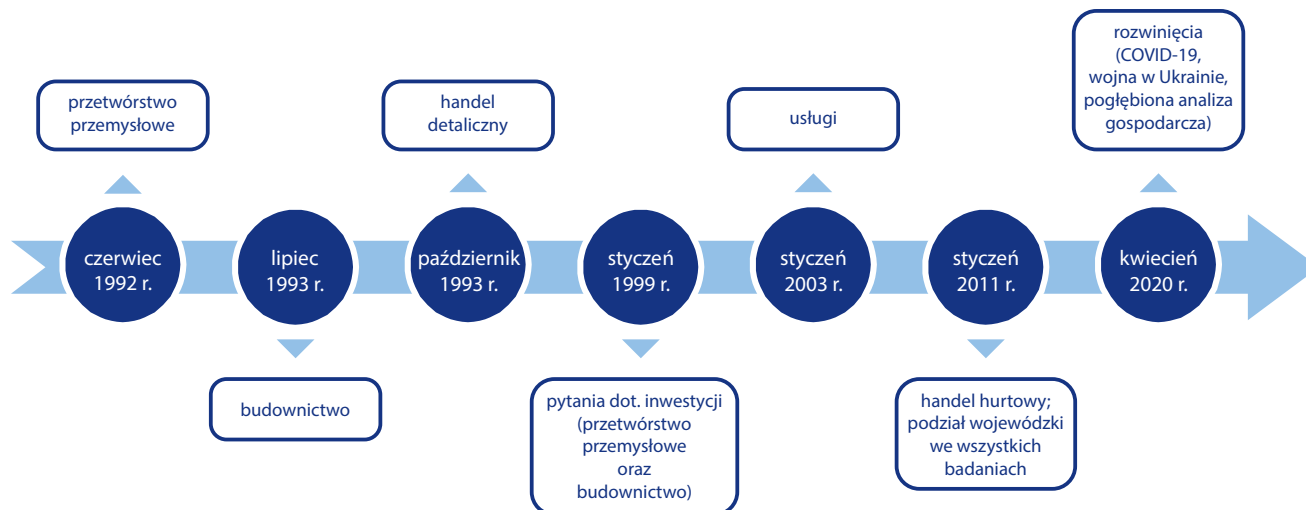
przetwórstwo przemysłowe

czerwiec 1992 r.

lipiec 1993 r.

budownictwo

handel detaliczny

październik 1993 r.

styczeń 1999 r.

pytania dot. inwestycji (przetwórstwo przemysłowe oraz budownictwo)

usługi

styczeń 2003 r.

styczeń 2011 r.

handel hurtowy; podział wojewódzki we wszystkich badaniach

rozwinięcia (COVID-19, wojna w Ukrainie, pogłębiona analiza gospodarcza)

kwiecień 2020 r.